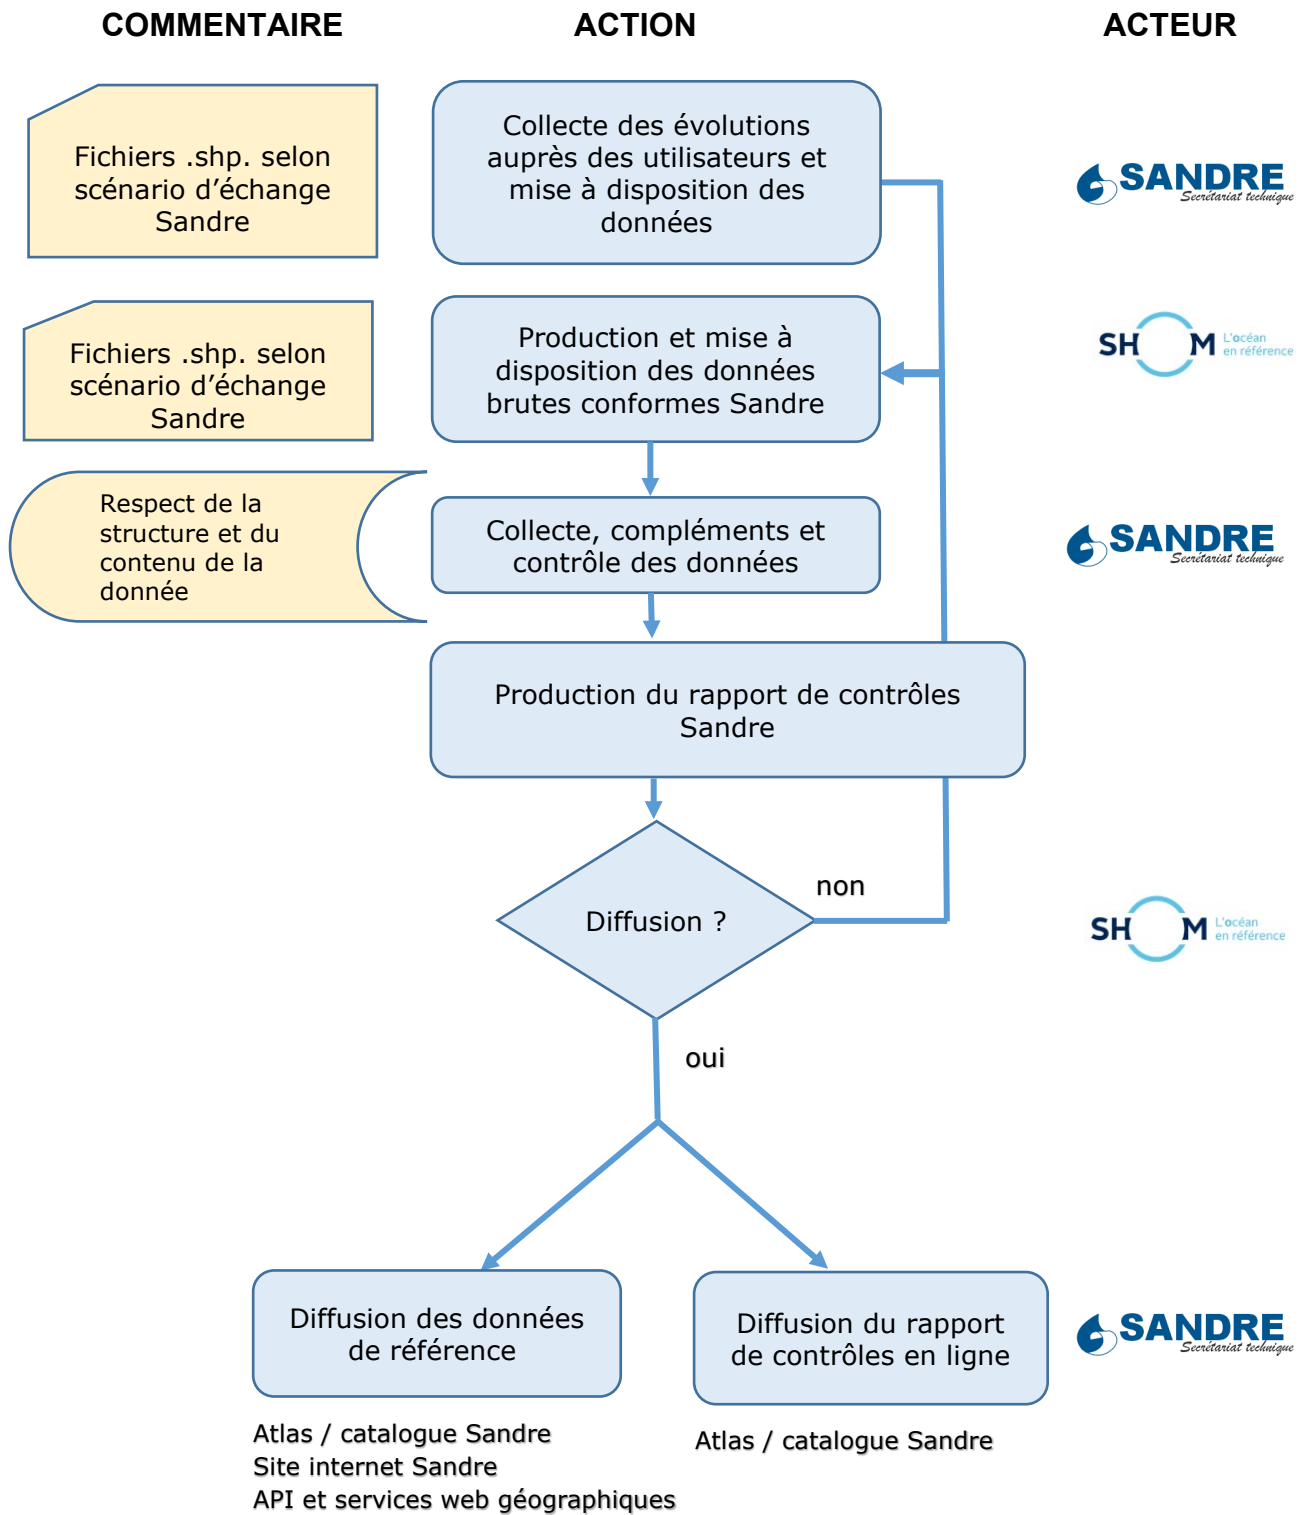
COMMENTAIRE

ACTION

ACTEUR

Fichiers .shp. selon scénario d'échange Sandre

Collecte des évolutions auprès des utilisateurs et mise à disposition des données

SANDRE Secrétariat technique

Fichiers .shp. selon scénario d'échange Sandre

Production et mise à disposition des données brutes conformes Sandre

SHOM L'océan en référence

Respect de la structure et du contenu de la donnée

Collecte, compléments et contrôle des données

SANDRE Secrétariat technique

Production du rapport de contrôles Sandre

non

Diffusion ?

SHOM L'océan en référence

oui

Diffusion des données de référence

Diffusion du rapport de contrôles en ligne

SANDRE Secrétariat technique

Atlas / catalogue Sandre
Site internet Sandre
API et services web géographiques

Atlas / catalogue Sandre